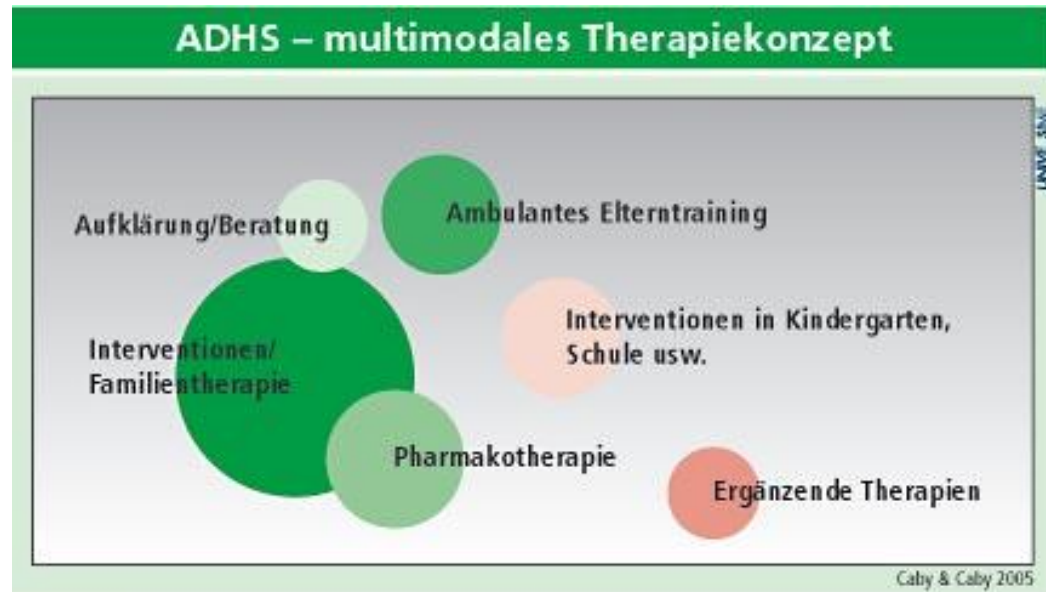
ADHS – multimodales Therapiekonzept

Aufklärung/Beratung

Ambulantes Elterntraining

Interventionen/
Familientherapie

Interventionen in Kindergarten,
Schule usw.

Pharmakotherapie

Ergänzende Therapien

Caby & Caby 2005